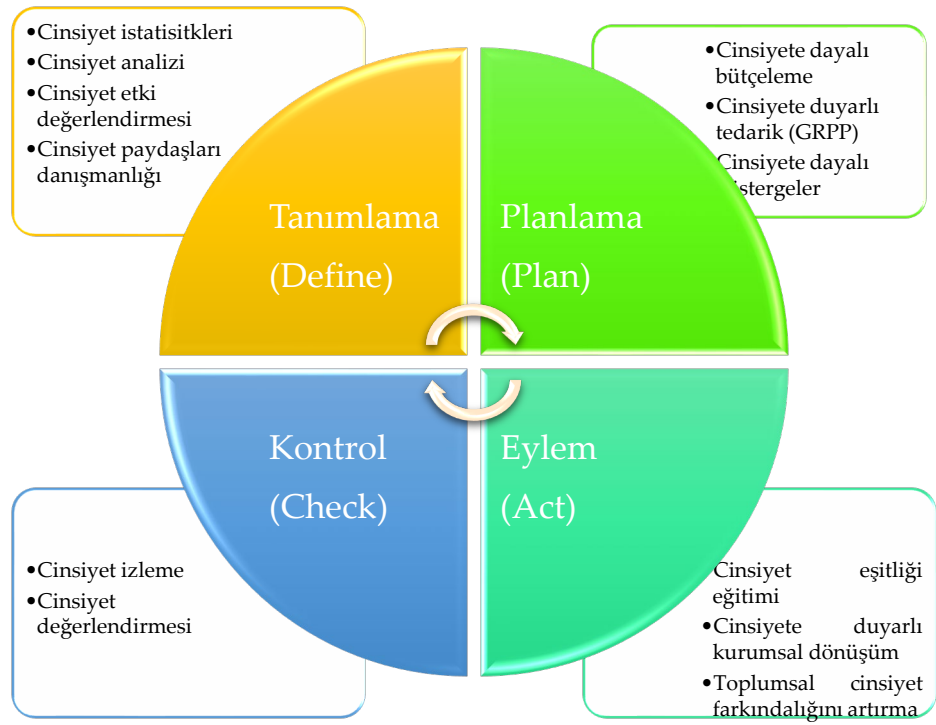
•Cinsiyet istatisitkleri
•Cinsiyet analizi
•Cinsiyet etki değerlendirmesi
•Cinsiyet paydaşları danışmanlığı

•Cinsiyete dayalı bütçeleme
•Cinsiyete duyarlı tedarik (GRPP)
Cinsiyete dayalı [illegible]stergeler

Tanımlama (Define)

Planlama (Plan)

Kontrol (Check)

Eylem (Act)

•Cinsiyet izleme
•Cinsiyet değerlendirmesi

Cinsiyet eşitliği eğitimi
•Cinsiyete duyarlı kurumsal dönüşüm
•Toplumsal cinsiyet farkındalığını artırma